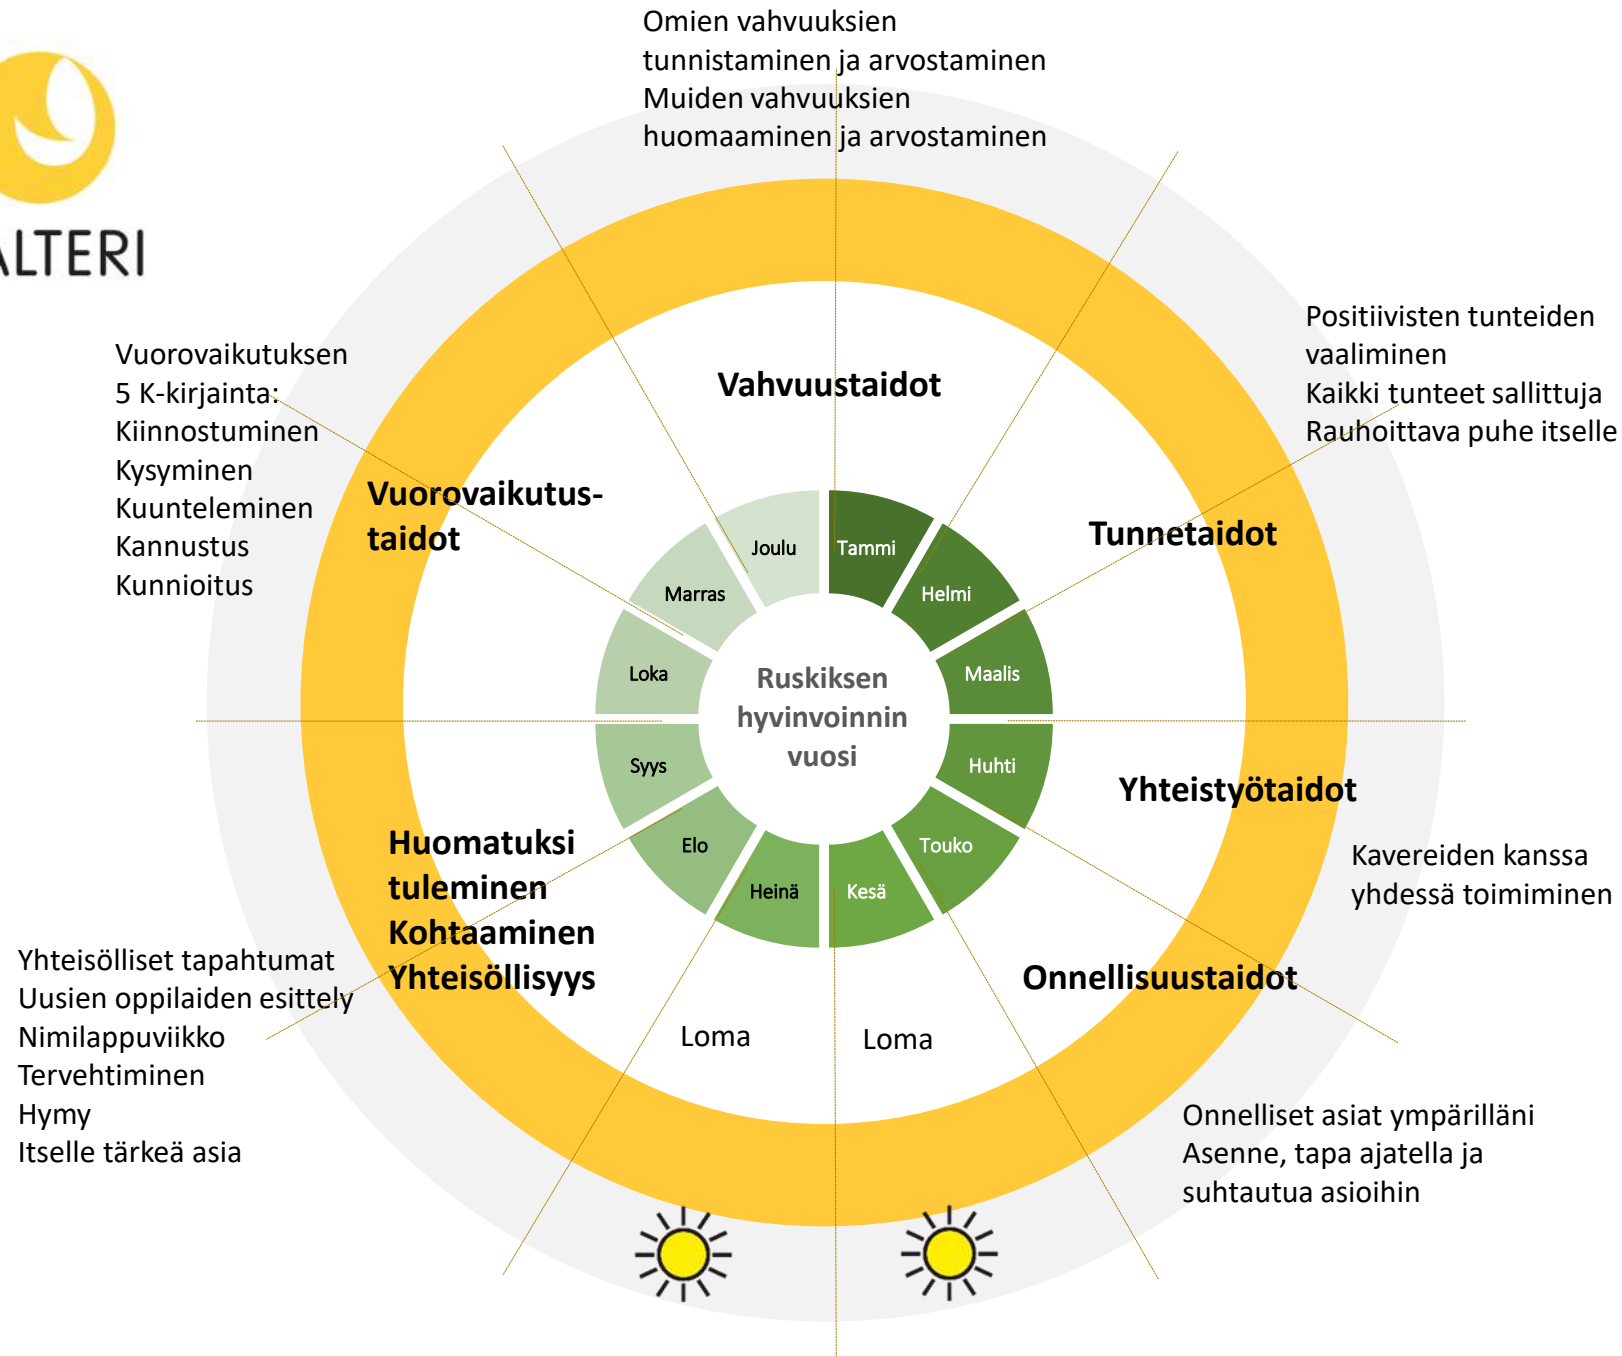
ALTERI

Omien vahvuuksien tunnistaminen ja arvostaminen
Muiden vahvuuksien huomaaminen ja arvostaminen

Positiivisten tunteiden vaaliminen
Kaikki tunteet sallittuja
Rauhoittava puhe itselle

Vuorovaikutuksen 5 K-kirjainta:
Kiinnostuminen
Kysyminen
Kuunteleminen
Kannustus
Kunnioitus

Vahvuustaidot

Vuorovaikutus-taidot

Tunnetaidot

Joulu
Tammi
Marras
Helmi
Loka
Maalis
Syys
Huhti
Elo
Touko
Heinä
Kesä

Ruskiksen hyvinvoinnin vuosi

Yhteistyötaidot

Kavereiden kanssa yhdessä toimiminen

Huomatuksi tuleminen
Kohtaaminen
Yhteisöllisyys

Onnellisuustaidot

Yhteisölliset tapahtumat
Uusien oppilaiden esittely
Nimilappuviikko
Tervehtiminen
Hymy
Itselle tärkeä asia

Loma
Loma

Onnelliset asiat ympärilläni
Asenne, tapa ajatella ja suhtautua asioihin